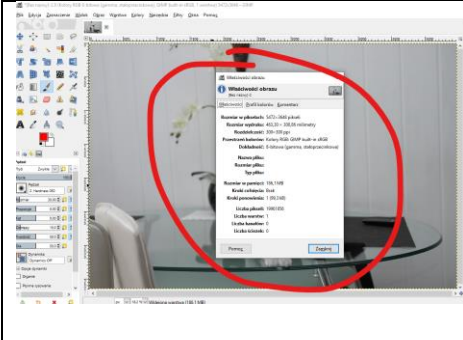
Plik Edycja Zaznaczenie Widok Obraz Warstwa Kolory Narzędzia Filtry Okna Pomoc

Właściwości obrazu

Właściwości obrazu

Właściwości Profil kolorów Komentarz

Rozmiar w pikselach: 5472×3648 pikseli
Rozmiar wydruku: 463,3 × 308,86 milimetry
Rozdzielczość: 300×300 ppi
Przestrzeń kolorów: Kolory RGB: GIMP built-in sRGB
Dokładność: 8-bitowa (gamma, nieprzecinkowa)

Nazwa pliku:
Rozmiar pliku:
Typ pliku:

Rozmiar w pamięci: 196,1 MiB
Kroki cofnięcia: Brak
Kroki ponowienia: 1 (96,3 kB)

Liczba pikseli: 19961856
Liczba warstw: 1
Liczba kanałów: 0
Liczba ścieżek: 0

Pomoc
Zamknij

Opcje
Tryb: Zwykły
Krycie
Pędzel
2. Hardness 050
Rozmiar
Proporcje
Kąt
Odstęp
Twardość
Siła
Dynamika
Dynamics Off
Opcje dynamiki
Drganie
Płynne pociągnięcia

Warstwa wartości (196,1 MiB)